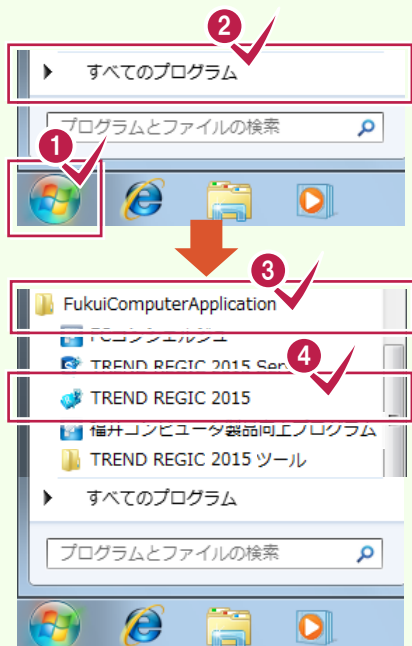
2

すべてのプログラム

プログラムとファイルの検索

1

3

FukuiComputerApplication

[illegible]

TREND REGIC 2015 Ser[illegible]

4

TREND REGIC 2015

福井コンピュータ製品向上プログラム

TREND REGIC 2015 ツール

すべてのプログラム

プログラムとファイルの検索